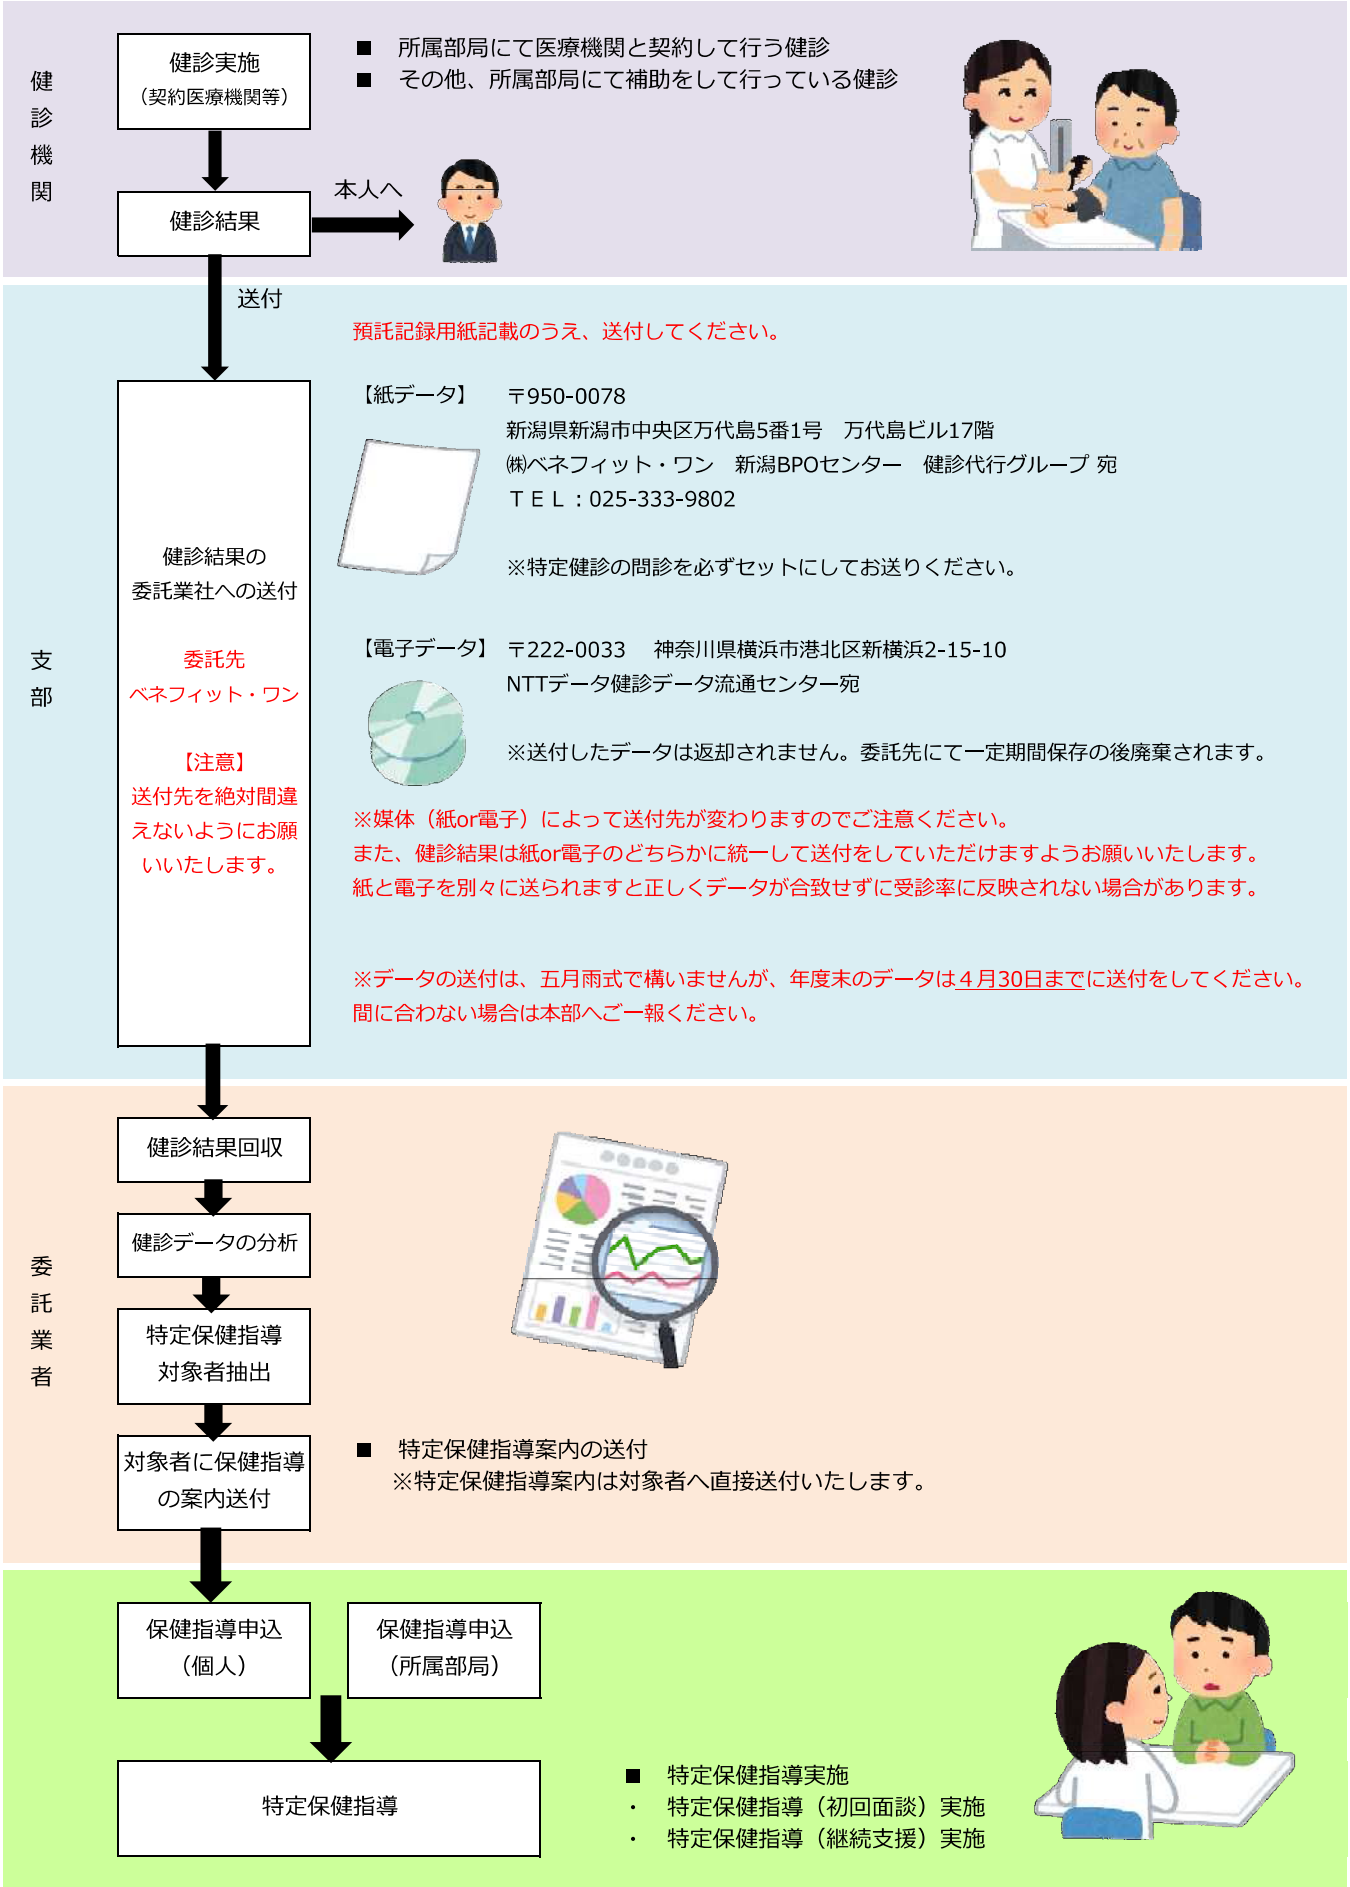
健診機関

健診実施
（契約医療機関等）

■ 所属部局にて医療機関と契約して行う健診
■ その他、所属部局にて補助をして行っている健診

健診結果

本人へ

送付

支部

預託記録用紙記載のうえ、送付してください。

健診結果の委託業社への送付

委託先
ベネフィット・ワン

【注意】
送付先を絶対間違えないようにお願いいたします。

【紙データ】 〒950-0078
新潟県新潟市中央区万代島5番1号 万代島ビル17階
㈱ベネフィット・ワン 新潟BPOセンター 健診代行グループ 宛
ＴＥＬ：025-333-9802

※特定健診の問診を必ずセットにしてお送りください。

【電子データ】 〒222-0033 神奈川県横浜市港北区新横浜2-15-10
NTTデータ健診データ流通センター宛

※送付したデータは返却されません。委託先にて一定期間保存の後廃棄されます。

※媒体（紙or電子）によって送付先が変わりますのでご注意ください。
また、健診結果は紙or電子のどちらかに統一して送付をしていただけますようお願いいたします。
紙と電子を別々に送られますと正しくデータが合致せずに受診率に反映されない場合があります。

※データの送付は、五月雨式で構いませんが、年度末のデータは４月30日までに送付をしてください。
間に合わない場合は本部へご一報ください。

委託業者

健診結果回収

健診データの分析

特定保健指導
対象者抽出

対象者に保健指導の案内送付

■ 特定保健指導案内の送付
※特定保健指導案内は対象者へ直接送付いたします。

保健指導申込
（個人）

保健指導申込
（所属部局）

特定保健指導

■ 特定保健指導実施
・ 特定保健指導（初回面談）実施
・ 特定保健指導（継続支援）実施